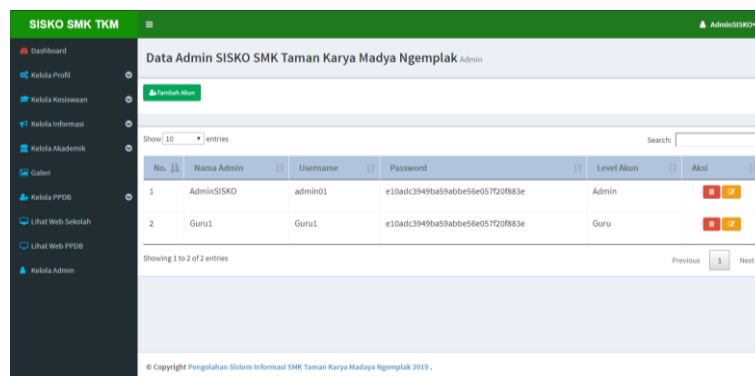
SISKO SMK TKM
≡
AdminSISKO

Dashboard
Kelola Profil
Kelola Kesiswaan
Kelola Informasi
Kelola Akademik
Galeri
Kelola PPDB
Lihat Web Sekolah
Lihat Web PPDB
Kelola Admin

Data Admin SISKO SMK Taman Karya Madya Ngemplak Admin

Tambah Akun

Show 10 entries

Search:

| No. | Nama Admin | Username | Password | Level Akun | Aksi |
|---|---|---|---|---|---|
| 1 | AdminSISKO | admin01 | e10adc3949ba59abbe56e057f20f883e | Admin | |
| 2 | Guru1 | Guru1 | e10adc3949ba59abbe56e057f20f883e | Guru | |

Showing 1 to 2 of 2 entries

Previous 1 Next

© Copyright Pengolahan Sistem Informasi SMK Taman Karya Madya Ngemplak 2019 .